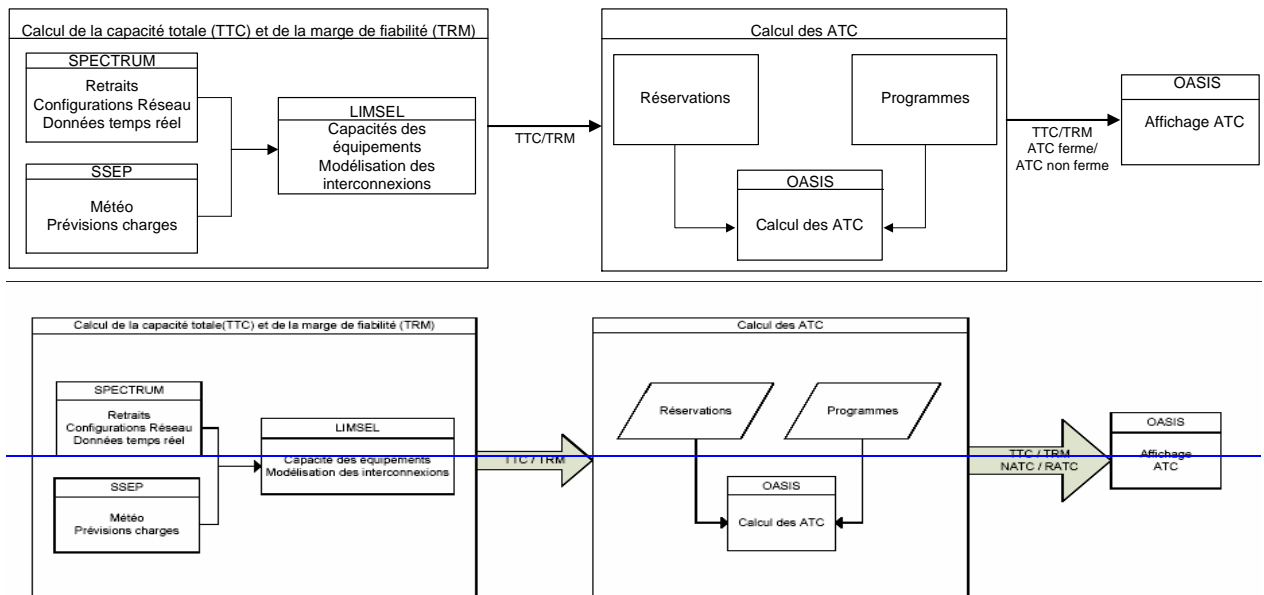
Calcul de la capacité totale (TTC) et de la marge de fiabilité (TRM)

SPECTRUM
Retraits
Configurations Réseau
Données temps réel

SSEP
Météo
Prévisions charges

LIMSEL
Capacités des équipements
Modélisation des interconnexions

TTC/TRM

Calcul des ATC

Réservations

Programmes

OASIS
Calcul des ATC

TTC/TRM
ATC ferme/
ATC non ferme

OASIS
Affichage ATC

Calcul de la capacité totale(TTC) et de la marge de fiabilité (TRM)

SPECTRUM
Retraits
Configurations Réseau
Données temps réel

SSEP
Météo
Prévisions charges

LIMSEL
Capacité des équipements
Modélisation des interconnexions

TTC / TRM

Calcul des ATC

Réservations

Programmes

OASIS
Calcul des ATC

TTC / TRM
NATC / RATC

OASIS
Affichage
ATC